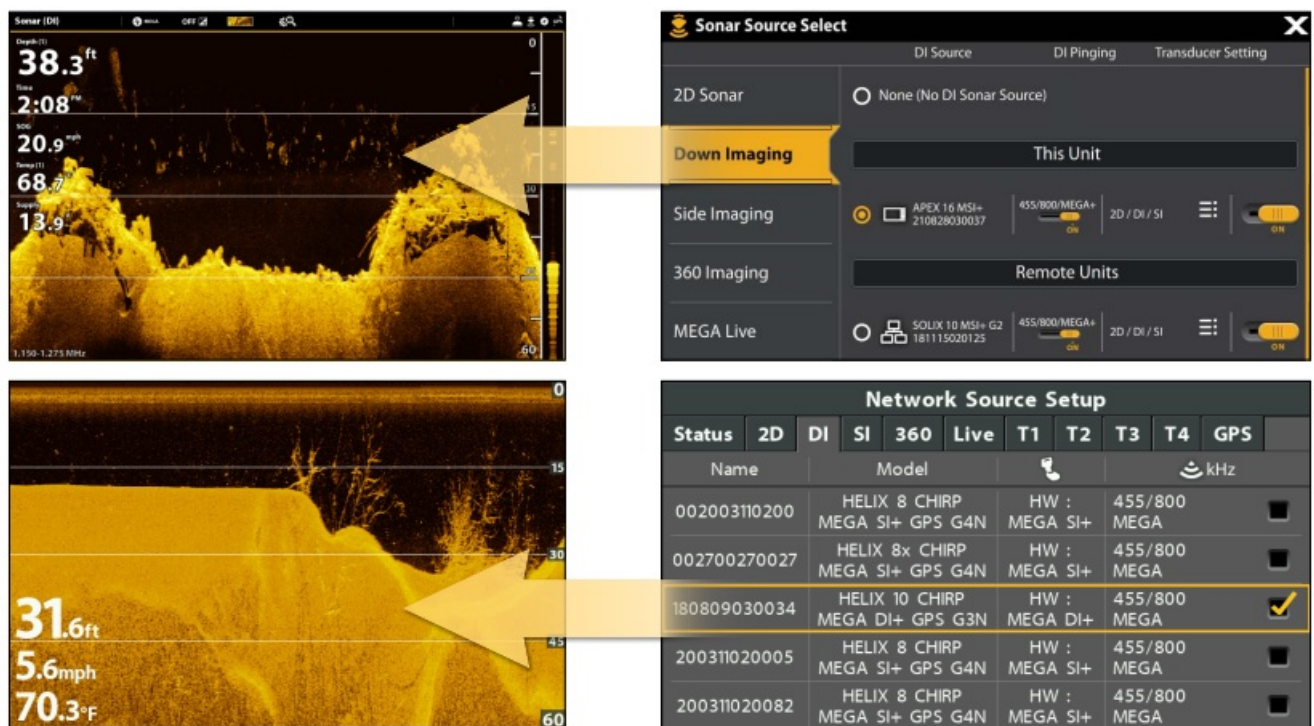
Sonar (DI) MEGA OFF

Depth (1) 38.3 ft
Time 2:08 PM
SOG 20.9 mph
Temp (1) 68.7
Supply 13.9

0
15
30
45
60
1.150-1.275 MHz

Sonar Source Select
DI Source DI Pinging Transducer Setting
2D Sonar
None (No DI Sonar Source)
Down Imaging
This Unit
Side Imaging
APEX 16 MSI+ 210828030037
455/800/MEGA+ ON
2D / DI / SI
ON
360 Imaging
Remote Units
MEGA Live
SOLIX 10 MSI+ G2 181115020125
455/800/MEGA+ ON
2D / DI / SI
ON

0
15
30
45
60
31.6ft
5.6mph
70.3°F

Network Source Setup

| Status | 2D | DI | SI | 360 | Live | T1 | T2 | T3 | T4 | GPS |
|---|---|---|---|---|---|---|---|---|---|---|

| Name | Model | | kHz | |
|---|---|---|---|---|
| 002003110200 | HELIX 8 CHIRP MEGA SI+ GPS G4N | HW : MEGA SI+ | 455/800 MEGA | |
| 002700270027 | HELIX 8x CHIRP MEGA SI+ GPS G4N | HW : MEGA SI+ | 455/800 MEGA | |
| 180809030034 | HELIX 10 CHIRP MEGA DI+ GPS G3N | HW : MEGA DI+ | 455/800 MEGA | ✓ |
| 200311020005 | HELIX 8 CHIRP MEGA SI+ GPS G4N | HW : MEGA SI+ | 455/800 MEGA | |
| 200311020082 | HELIX 8 CHIRP MEGA SI+ GPS G4N | HW : MEGA SI+ | 455/800 MEGA | |